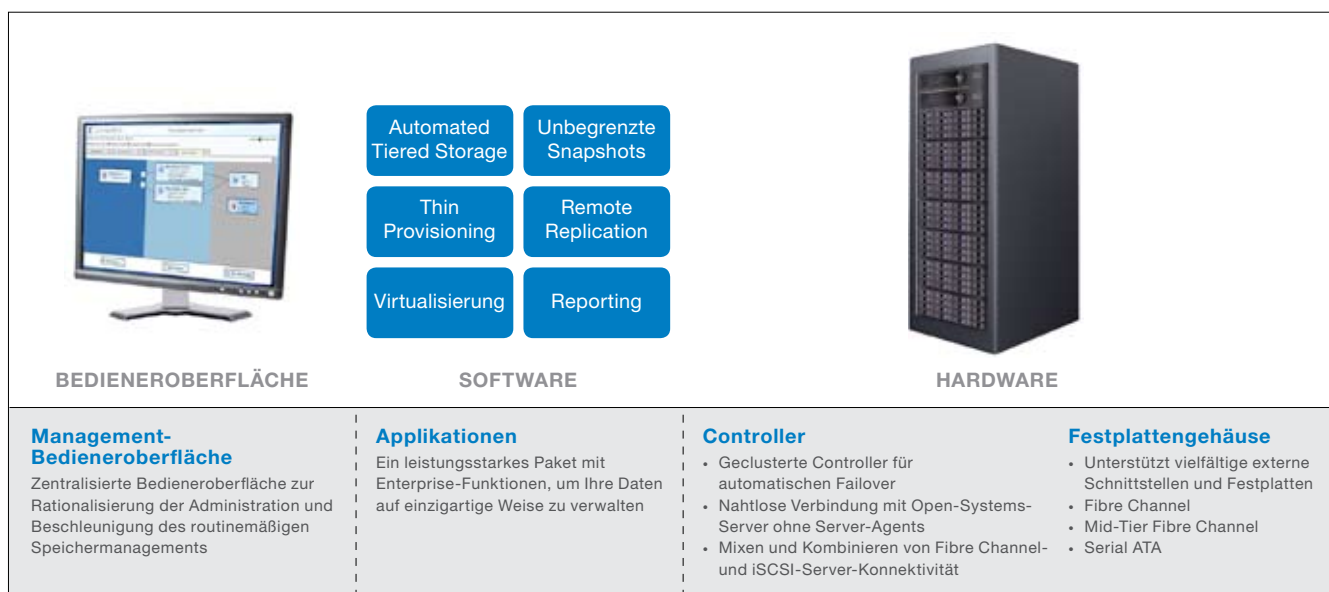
Automated Tiered Storage

Unbegrenzte Snapshots

Thin Provisioning

Remote Replication

Virtualisierung

Reporting

BEDIENEROBERFLÄCHE

SOFTWARE

HARDWARE

**Management-Bedieneroberfläche**
Zentralisierte Bedieneroberfläche zur Rationalisierung der Administration und Beschleunigung des routinemäßigen Speichermanagements

**Applikationen**
Ein leistungsstarkes Paket mit Enterprise-Funktionen, um Ihre Daten auf einzigartige Weise zu verwalten

**Controller**
• Geclusterte Controller für automatischen Failover
• Nahtlose Verbindung mit Open-Systems-Server ohne Server-Agents
• Mixen und Kombinieren von Fibre Channel- und iSCSI-Server-Konnektivität

**Festplattengehäuse**
• Unterstützt vielfältige externe Schnittstellen und Festplatten
• Fibre Channel
• Mid-Tier Fibre Channel
• Serial ATA